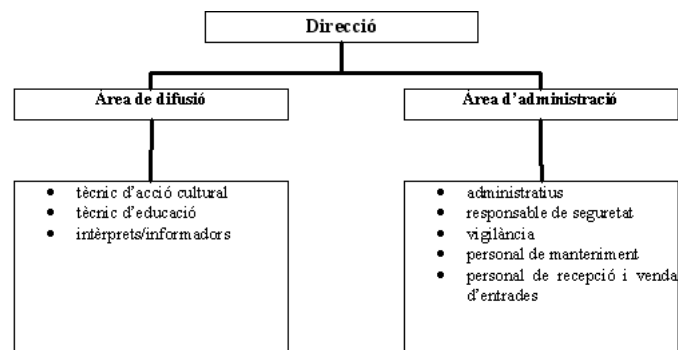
Direcció

Àrea de difusió

- tècnic d'acció cultural
- tècnic d'educació
- intèrprets/informadors

Àrea d'administració

- administratius
- responsable de seguretat
- vigilància
- personal de manteniment
- personal de recepció i venda d'entrades